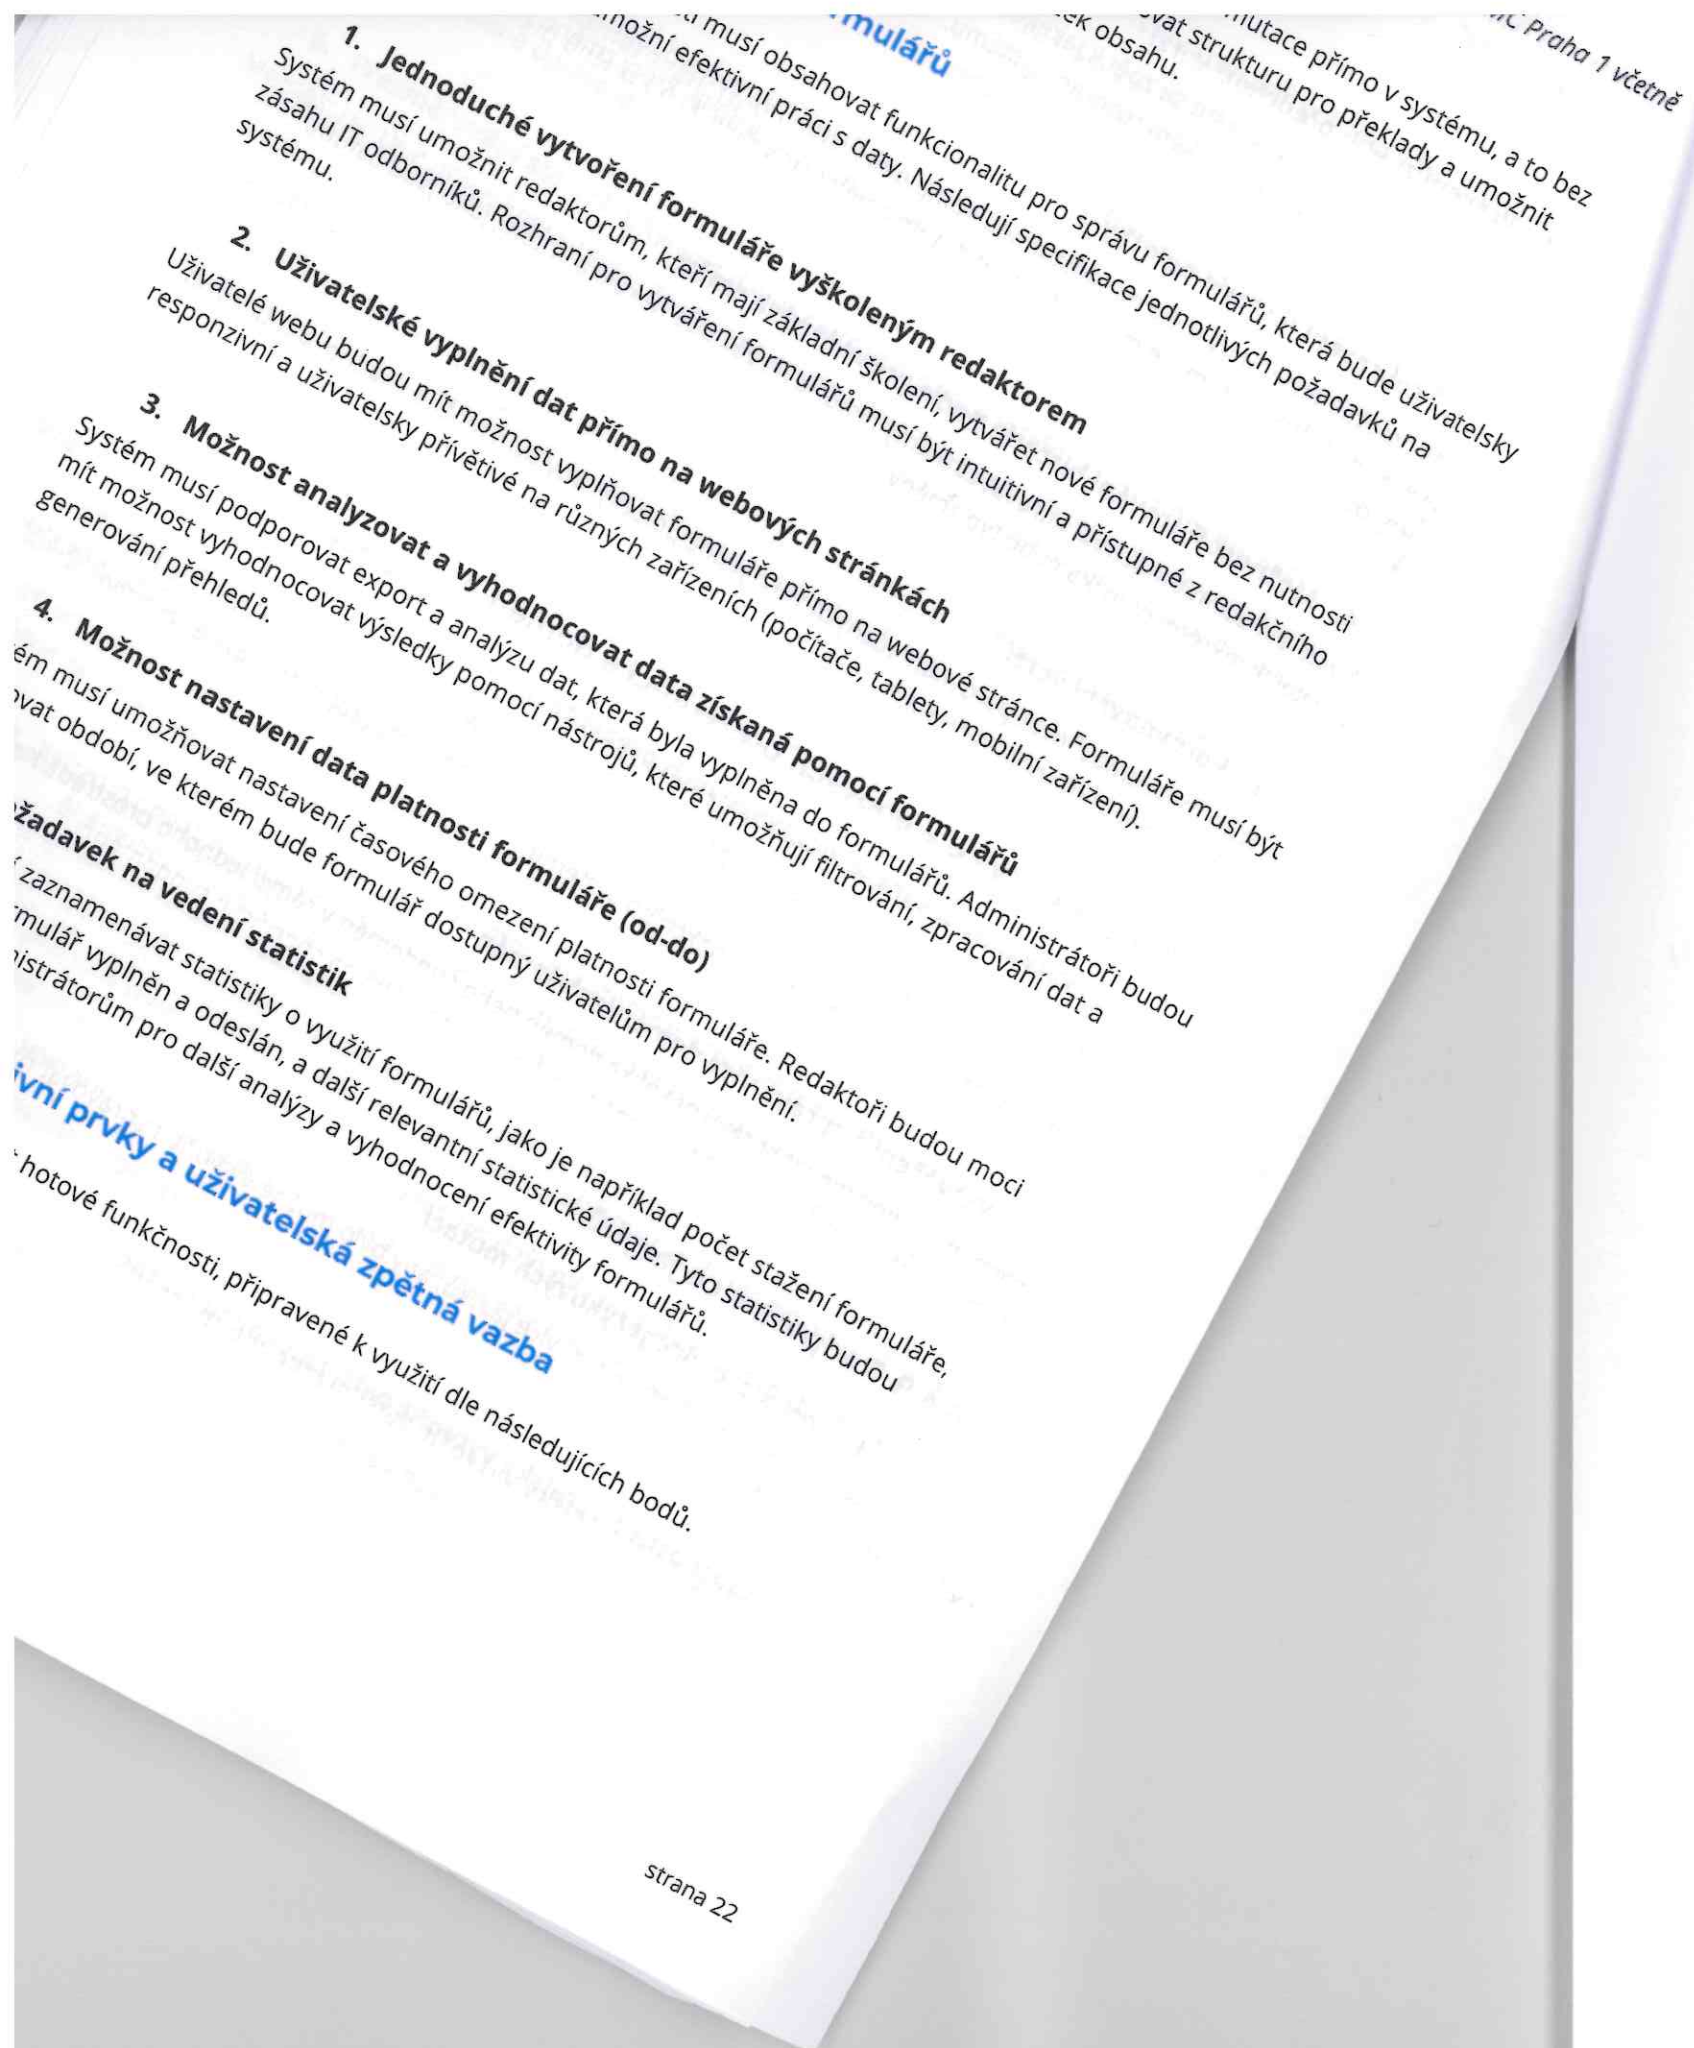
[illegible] Praha 1 včetně

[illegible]utace přímo v systému, a to bez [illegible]ovat strukturu pro překlady a umožnit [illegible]ek obsahu.

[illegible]mulářů

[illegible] musí obsahovat funkcionalitu pro správu formulářů, která bude uživatelsky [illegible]možní efektivní práci s daty. Následují specifikace jednotlivých požadavků na

1. Jednoduché vytvoření formuláře vyškoleným redaktorem
Systém musí umožnit redaktorům, kteří mají základní školení, vytvářet nové formuláře bez nutnosti zásahu IT odborníků. Rozhraní pro vytváření formulářů musí být intuitivní a přístupné z redakčního systému.

2. Uživatelské vyplnění dat přímo na webových stránkách
Uživatelé webu budou mít možnost vyplňovat formuláře přímo na webové stránce. Formuláře musí být responzivní a uživatelsky přívětivé na různých zařízeních (počítače, tablety, mobilní zařízení).

3. Možnost analyzovat a vyhodnocovat data získaná pomocí formulářů
Systém musí podporovat export a analýzu dat, která byla vyplněna do formulářů. Administrátoři budou mít možnost vyhodnocovat výsledky pomocí nástrojů, které umožňují filtrování, zpracování dat a generování přehledů.

4. Možnost nastavení data platnosti formuláře (od-do)
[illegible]ém musí umožňovat nastavení časového omezení platnosti formuláře. Redaktoři budou moci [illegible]ovat období, ve kterém bude formulář dostupný uživatelům pro vyplnění.

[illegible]žadavek na vedení statistik
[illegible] zaznamenávat statistiky o využití formulářů, jako je například počet stažení formuláře, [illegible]mulář vyplněn a odeslán, a další relevantní statistické údaje. Tyto statistiky budou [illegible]istrátorům pro další analýzy a vyhodnocení efektivity formulářů.

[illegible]ivní prvky a uživatelská zpětná vazba

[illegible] hotové funkčnosti, připravené k využití dle následujících bodů.

strana 22